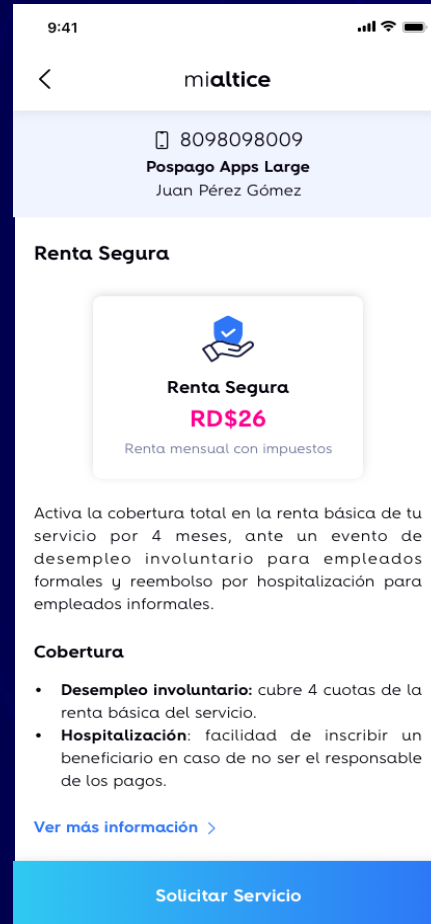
9:41

<

mialtice

8098098009
Pospago Apps Large
Juan Pérez Gómez

Renta Segura

Renta Segura
RD$26
Renta mensual con impuestos

Activa la cobertura total en la renta básica de tu servicio por 4 meses, ante un evento de desempleo involuntario para empleados formales y reembolso por hospitalización para empleados informales.

Cobertura

• **Desempleo involuntario:** cubre 4 cuotas de la renta básica del servicio.
• **Hospitalización**: facilidad de inscribir un beneficiario en caso de no ser el responsable de los pagos.

Ver más información >

Solicitar Servicio